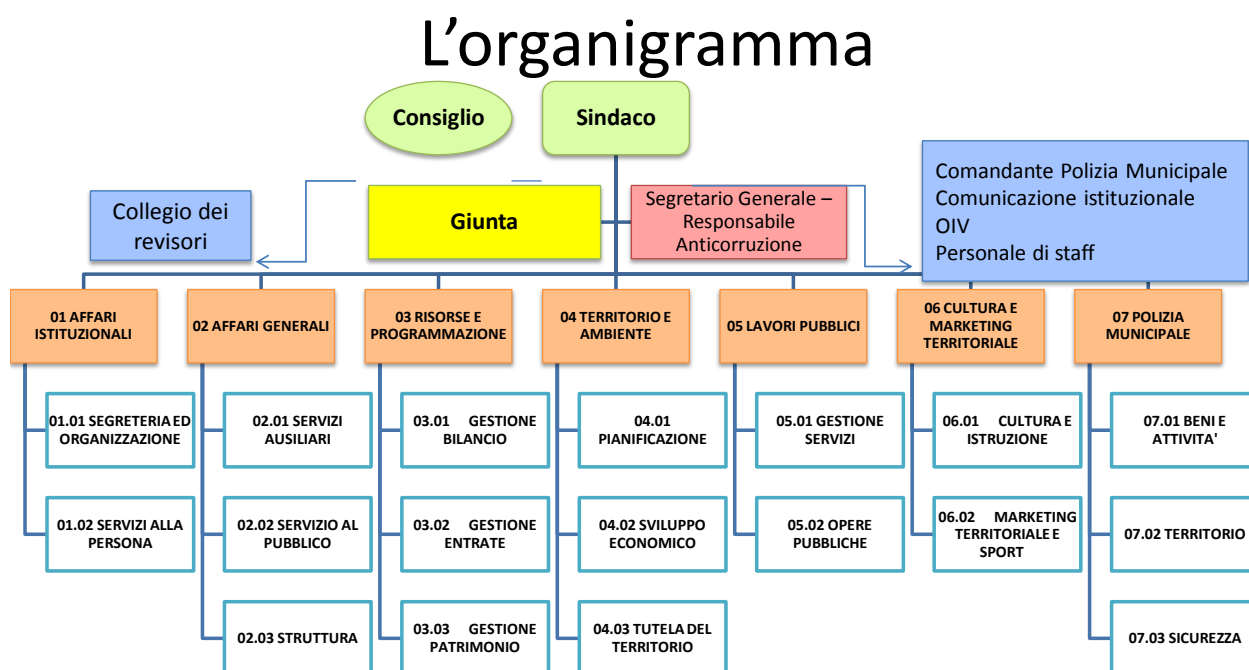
L’organigramma

Consiglio

Sindaco

Collegio dei revisori

Giunta

Segretario Generale – Responsabile Anticorruzione

Comandante Polizia Municipale
Comunicazione istituzionale
OIV
Personale di staff

01 AFFARI ISTITUZIONALI

01.01 SEGRETERIA ED ORGANIZZAZIONE

01.02 SERVIZI ALLA PERSONA

02 AFFARI GENERALI

02.01 SERVIZI AUSILIARI

02.02 SERVIZIO AL PUBBLICO

02.03 STRUTTURA

03 RISORSE E PROGRAMMAZIONE

03.01 GESTIONE BILANCIO

03.02 GESTIONE ENTRATE

03.03 GESTIONE PATRIMONIO

04 TERRITORIO E AMBIENTE

04.01 PIANIFICAZIONE

04.02 SVILUPPO ECONOMICO

04.03 TUTELA DEL TERRITORIO

05 LAVORI PUBBLICI

05.01 GESTIONE SERVIZI

05.02 OPERE PUBBLICHE

06 CULTURA E MARKETING TERRITORIALE

06.01 CULTURA E ISTRUZIONE

06.02 MARKETING TERRITORIALE E SPORT

07 POLIZIA MUNICIPALE

07.01 BENI E ATTIVITA'

07.02 TERRITORIO

07.03 SICUREZZA